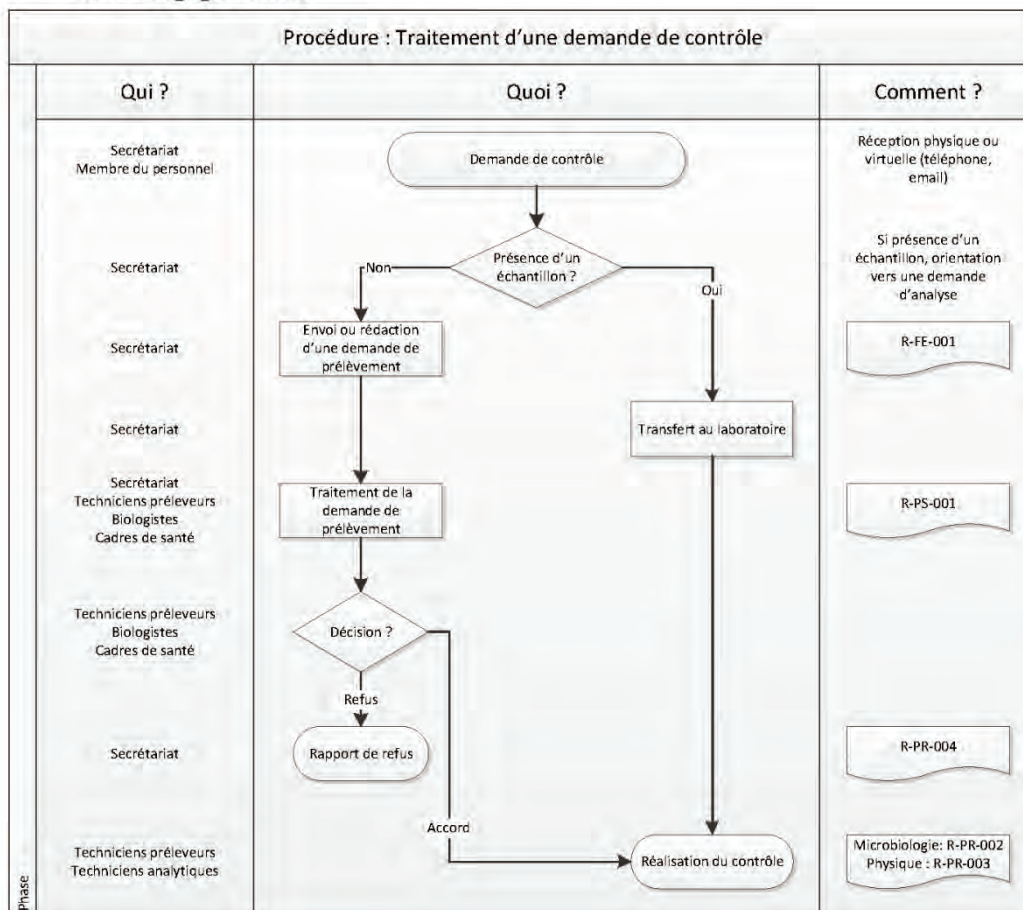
Procédure : Traitement d'une demande de contrôle

| Qui ? | Quoi ? | Comment ? |
|---|---|---|
| Secrétariat Membre du personnel | Demande de contrôle | Réception physique ou virtuelle (téléphone, email) |
| Secrétariat | Présence d'un échantillon ? Non / Oui | Si présence d'un échantillon, orientation vers une demande d'analyse |
| Secrétariat | Envoi ou rédaction d'une demande de prélèvement | R-FE-001 |
| Secrétariat | Transfert au laboratoire | |
| Secrétariat Techniciens préleveurs Biologistes Cadres de santé | Traitement de la demande de prélèvement | R-PS-001 |
| Techniciens préleveurs Biologistes Cadres de santé | Décision ? Refus | |
| Secrétariat | Rapport de refus | R-PR-004 |
| Techniciens préleveurs Techniciens analytiques | Accord Réalisation du contrôle | Microbiologie: R-PR-002 Physique : R-PR-003 |

Phase